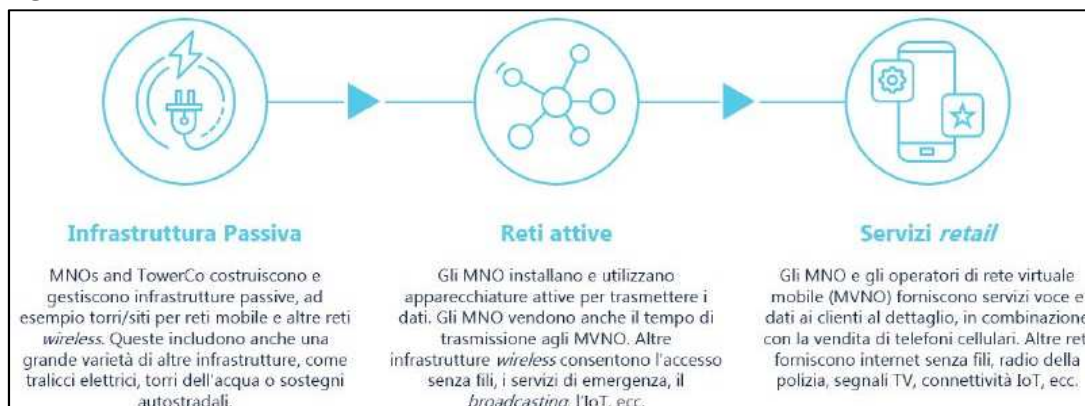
Infrastruttura Passiva

MNOs and TowerCo costruiscono e gestiscono infrastrutture passive, ad esempio torri/siti per reti mobile e altre reti *wireless*. Queste includono anche una grande varietà di altre infrastrutture, come tralicci elettrici, torri dell'acqua o sostegni autostradali.

Reti attive

Gli MNO installano e utilizzano apparecchiature attive per trasmettere i dati. Gli MNO vendono anche il tempo di trasmissione agli MVNO. Altre infrastrutture *wireless* consentono l'accesso senza fili, i servizi di emergenza, il *broadcasting*, l'IoT, ecc.

Servizi *retail*

Gli MNO e gli operatori di rete virtuale mobile (MVNO) forniscono servizi voce e dati ai clienti al dettaglio, in combinazione con la vendita di telefoni cellulari. Altre ret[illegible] forniscono internet senza fili, radio della polizia, segnali TV, connettività IoT, ecc.